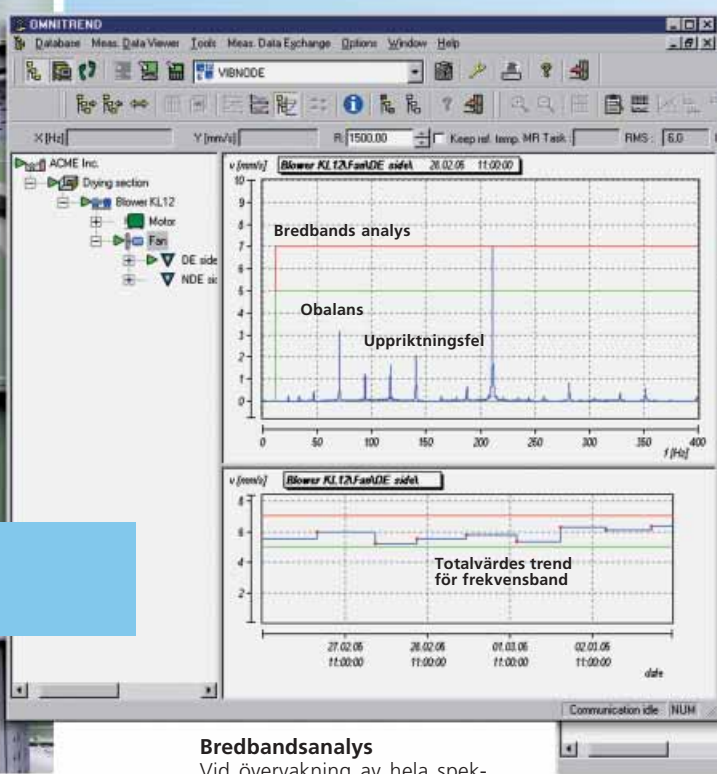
OMNITREND

Database Meas. Data Viewer Tools Meas. Data Exchange Options Window Help

VIBNODE

X [Hz] Y [mm/s] R: 1500.00 Keep rel. temp. MR Task: RMS: 6.0

ACME Inc.
Drying section
Blower KL12
Motor
Fan
DE side
NDE sic

v [mm/s] Blower KL12\Fan\DE side\ 28.02.05 11:00:00

10 9 8 7 6 5 4 3 2 1 0

Bredbands analys

Obalans

Uppriktningsfel

0 50 100 150 200 250 300 350 400 f [Hz]

v [mm/s] Blower KL12\Fan\DE side\

8 6 4 2

Totalvärdes trend för frekvensband

27.02.05 11:00:00 28.02.05 11:00:00 01.03.05 11:00:00 02.03.05 11:00:00 date

Communication idle NUM

Bredbandsanalys
Vid övervakning av hela spek-